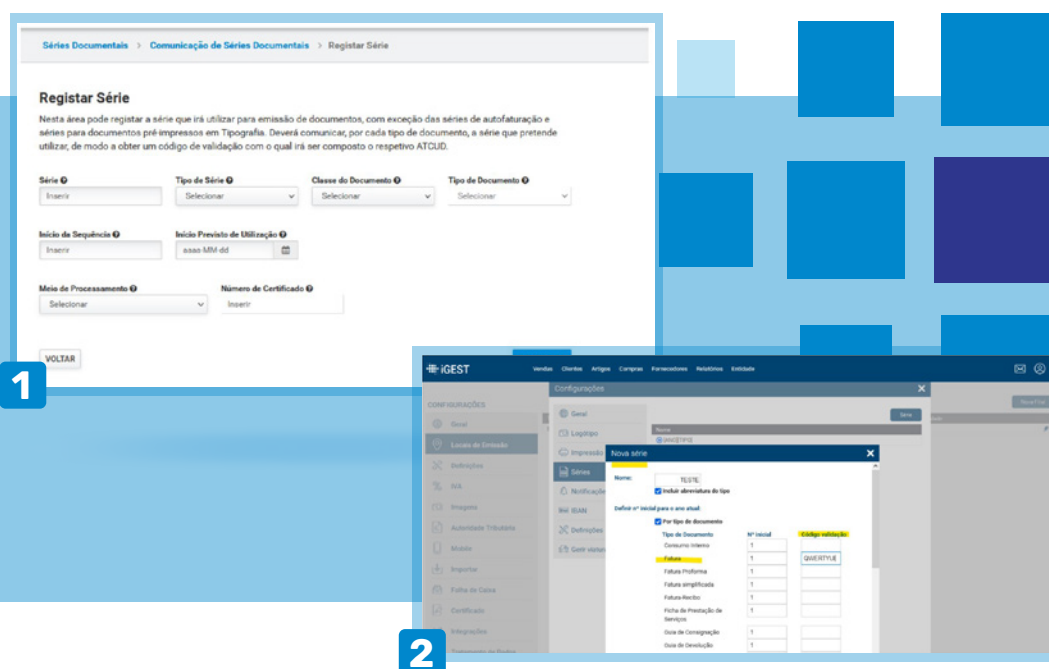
Séries Documentais > Comunicação de Séries Documentais > Registar Série

Registar Série

Nesta área pode registar a série que irá utilizar para emissão de documentos, com exceção das séries de autofaturação e séries para documentos pré-impressos em Tipografia. Deverá comunicar, por cada tipo de documento, a série que pretende utilizar, de modo a obter um código de validação com o qual irá ser composto o respetivo ATCUD.

Série
Inserir

Tipo de Série
Selecionar

Classe do Documento
Selecionar

Tipo de Documento
Selecionar

Início da Sequência
Inserir

Início Previsto de Utilização
aaaa-MM-dd

Meio de Processamento
Selecionar

Número de Certificado
Inserir

VOLTAR

1

iGEST
Vendas Clientes Artigos Compras Fornecedores Relatórios Entidade

CONFIGURAÇÕES
Geral
Locais de Emissão
Definições
IVA
Imagens
Autoridade Tributária
Mobile
Importar
Folha de Caixa
Certificado
Integrações

Configurações
Geral
Logotipo
Impressão
Séries
Notificações
IBAN
Definições
Contr visitas

Série
Nome

Nova série
Nome: TESTE
Incluir abreviatura do tipo
Definir nº inicial para o ano atual:
Por tipo de documento

| Tipo de Documento | Nº inicial | Código validação |
|---|---|---|
| Consumo Interno | 1 | |
| Fatura | 1 | QWERTYUI |
| Fatura Proforma | 1 | |
| Fatura simplificada | 1 | |
| Fatura-Recibo | 1 | |
| Ficha de Prestação de Serviços | 1 | |
| Guia de Consignação | 1 | |
| Guia de Devolução | 1 | |

2